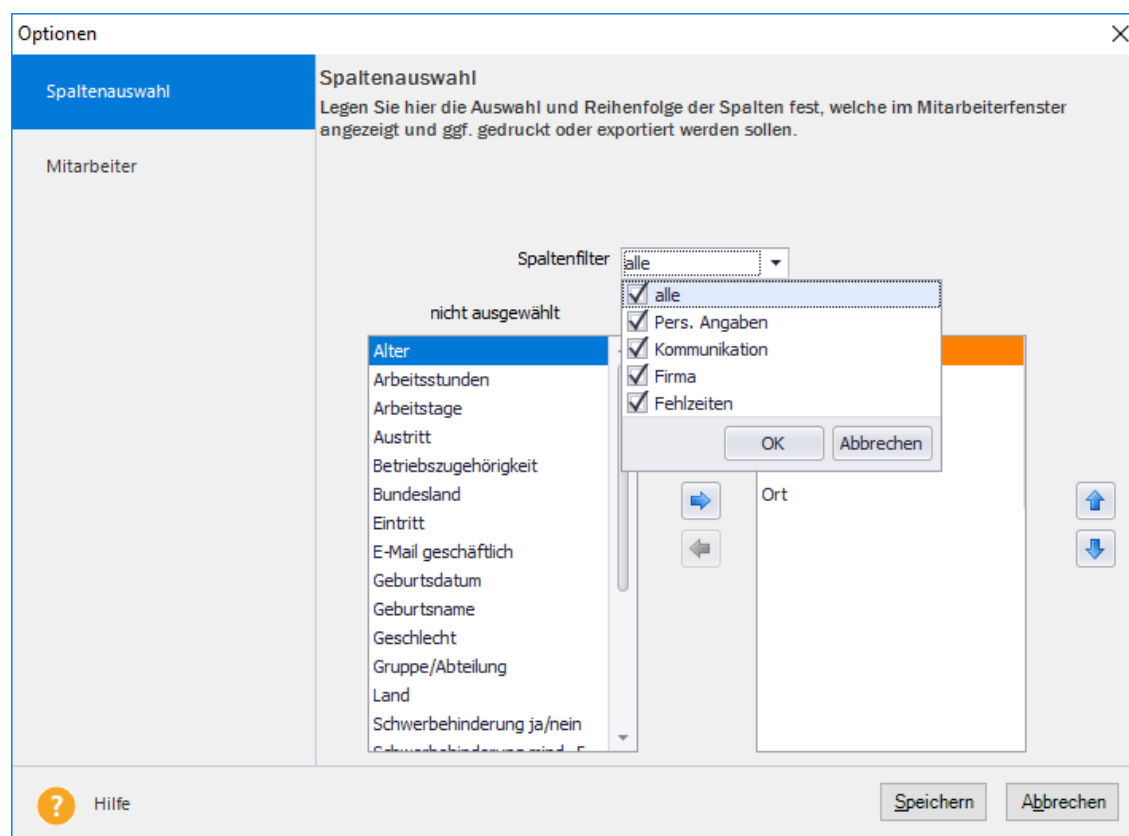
Optionen

Spaltenauswahl

Mitarbeiter

Spaltenauswahl

Legen Sie hier die Auswahl und Reihenfolge der Spalten fest, welche im Mitarbeiterfenster angezeigt und ggf. gedruckt oder exportiert werden sollen.

Spaltenfilter alle

alle
Pers. Angaben
Kommunikation
Firma
Fehlzeiten

OK Abbrechen

nicht ausgewählt

Alter
Arbeitsstunden
Arbeitstage
Austritt
Betriebszugehörigkeit
Bundesland
Eintritt
E-Mail geschäftlich
Geburtsdatum
Geburtsname
Geschlecht
Gruppe/Abteilung
Land
Schwerbehinderung ja/nein
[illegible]

Ort

Hilfe

Speichern Abbrechen